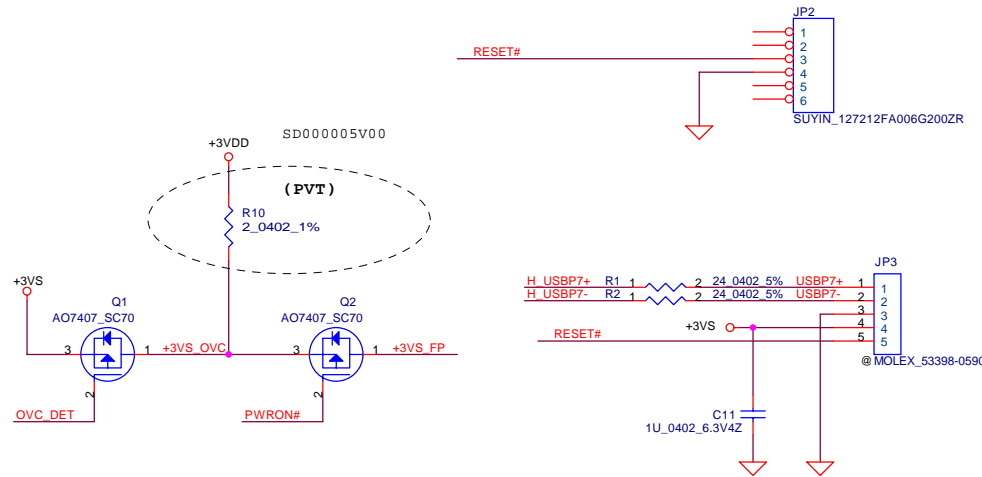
JP2
1
2
3
4
5
6
RESET#
SUYIN_127212FA006G200ZR

SD000005V00
+3VDD
(PVT)
R10
2_0402_1%

+3VS
Q1
AO7407_SC70
3
1
+3VS_OVC
2
OVC_DET

Q2
AO7407_SC70
3
1
+3VS_FP
2
PWRON#

JP3
H_USBP7+
R1
1
2
24_0402_5%
USBP7+
1
1
H_USBP7-
R2
1
2
24_0402_5%
USBP7-
2
2
3
3
+3VS
4
4
RESET#
5
5
@MOLEX_53398-0590
C11
1U_0402_6.3V4Z